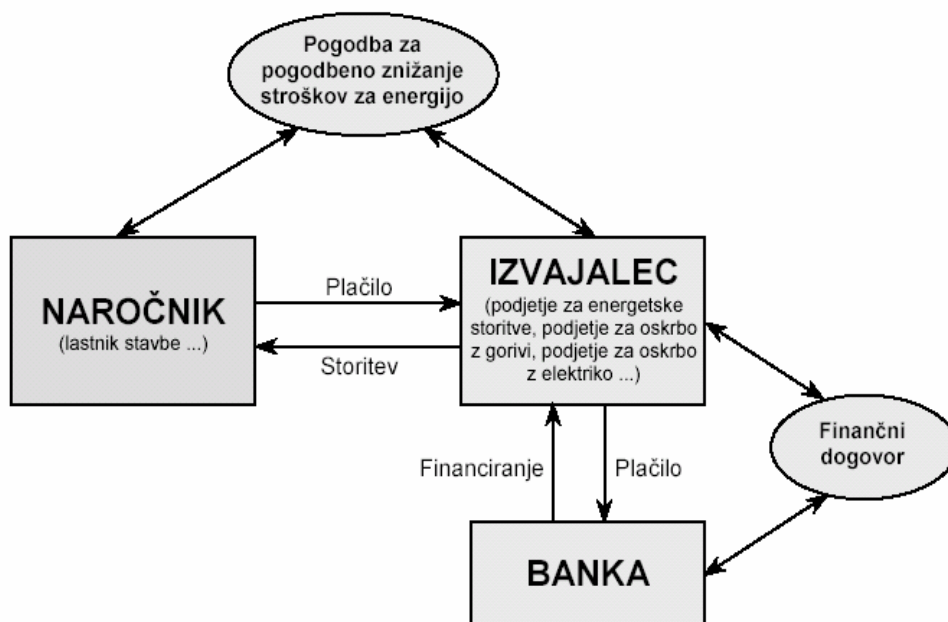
Pogodba za pogodbeno znižanje stroškov za energijo

NAROČNIK
(lastnik stavbe ...)

Plačilo

Storitev

IZVAJALEC
(podjetje za energetske storitve, podjetje za oskrbo z gorivi, podjetje za oskrbo z elektriko ...)

Finančni dogovor

Financiranje

Plačilo

BANKA